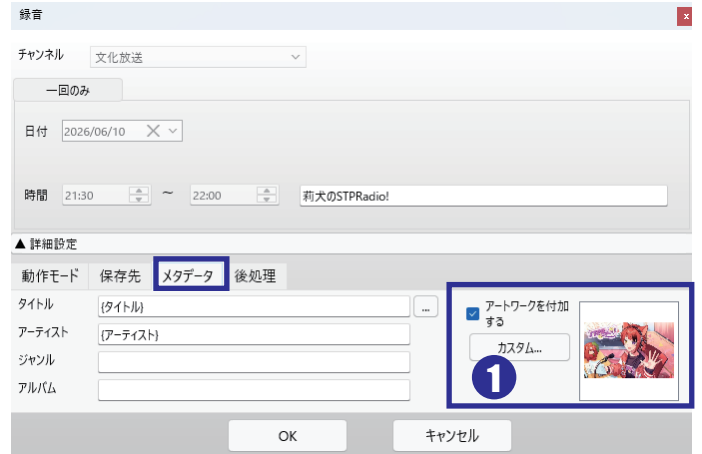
録音

チャンネル 文化放送

一回のみ

日付 2026/06/10

時間 21:30 ～ 22:00 莉犬のSTPRadio!

▲ 詳細設定

動作モード 保存先 メタデータ 後処理

タイトル {タイトル} ...

アーティスト {アーティスト}

ジャンル

アルバム

アートワークを付加する

カスタム...

1

OK キャンセル